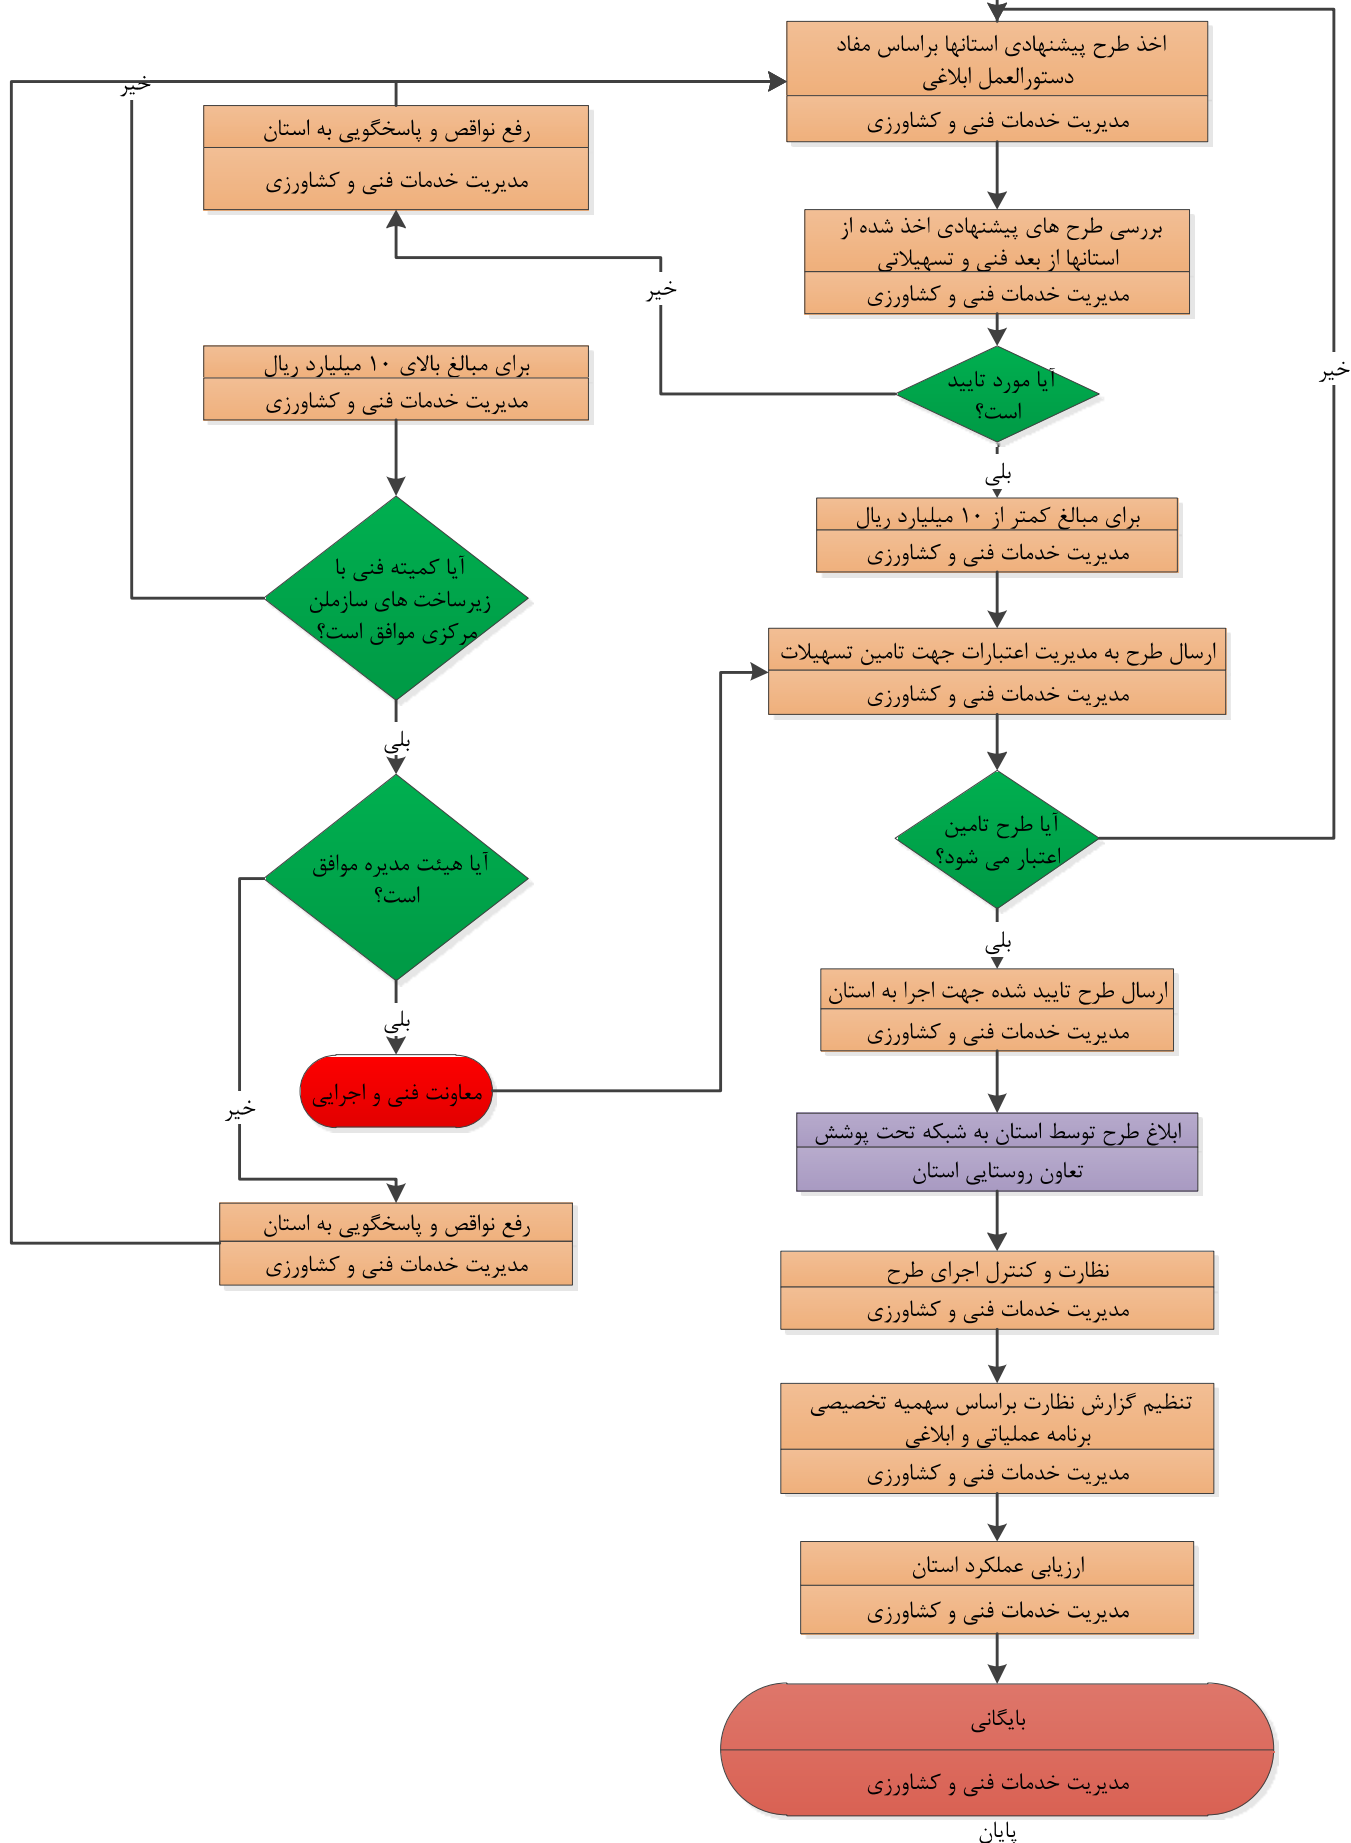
اخذ طرح پیشنهادی استانها براساس مفاد دستورالعمل ابلاغی
مدیریت خدمات فنی و کشاورزی

خیر

رفع نواقص و پاسخگویی به استان
مدیریت خدمات فنی و کشاورزی

بررسی طرح های پیشنهادی اخذ شده از استانها از بعد فنی و تسهیلاتی
مدیریت خدمات فنی و کشاورزی

خیر

آیا مورد تایید است؟

خیر

برای مبالغ بالای ۱۰ میلیارد ریال
مدیریت خدمات فنی و کشاورزی

بلی

برای مبالغ کمتر از ۱۰ میلیارد ریال
مدیریت خدمات فنی و کشاورزی

آیا کمیته فنی با زیرساخت های سازمان مرکزی موافق است؟

ارسال طرح به مدیریت اعتبارات جهت تامین تسهیلات
مدیریت خدمات فنی و کشاورزی

بلی

آیا هیئت مدیره موافق است؟

آیا طرح تامین اعتبار می شود؟

بلی

بلی

ارسال طرح تایید شده جهت اجرا به استان
مدیریت خدمات فنی و کشاورزی

معاونت فنی و اجرایی

خیر

ابلاغ طرح توسط استان به شبکه تحت پوشش
تعاون روستایی استان

رفع نواقص و پاسخگویی به استان
مدیریت خدمات فنی و کشاورزی

نظارت و کنترل اجرای طرح
مدیریت خدمات فنی و کشاورزی

تنظیم گزارش نظارت براساس سهمیه تخصیصی برنامه عملیاتی و ابلاغی
مدیریت خدمات فنی و کشاورزی

ارزیابی عملکرد استان
مدیریت خدمات فنی و کشاورزی

بایگانی
مدیریت خدمات فنی و کشاورزی

پایان